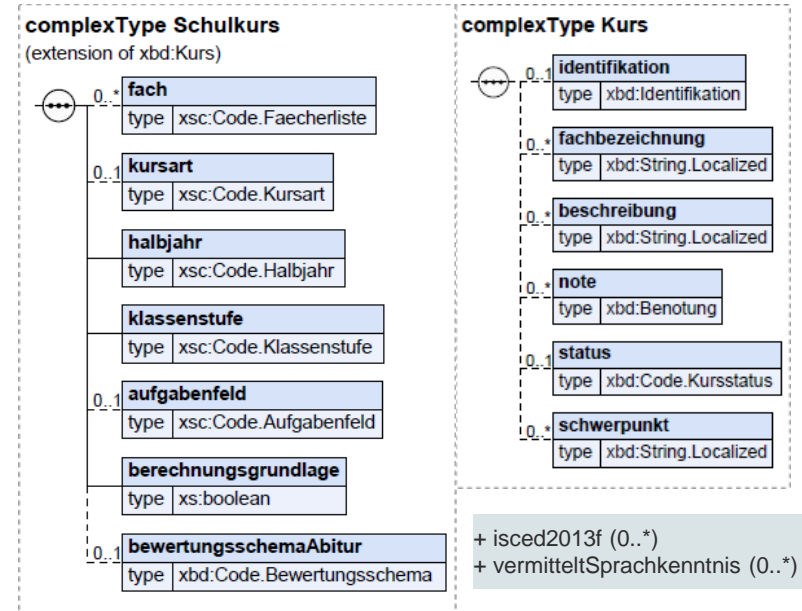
complexType Schulkurs
(extension of xbd:Kurs)

0..*
fach
type xsc:Code.Faecherliste

0..1
kursart
type xsc:Code.Kursart

halbjahr
type xsc:Code.Halbjahr

klassenstufe
type xsc:Code.Klassenstufe

0..1
aufgabenfeld
type xsc:Code.Aufgabenfeld

berechnungsgrundlage
type xs:boolean

0..1
bewertungsschemaAbitur
type xbd:Code.Bewertungsschema

complexType Kurs

0..1
identifikation
type xbd:Identifikation

0..*
fachbezeichnung
type xbd:String.Localized

0..*
beschreibung
type xbd:String.Localized

0..*
note
type xbd:Benotung

0..1
status
type xbd:Code.Kursstatus

0..*
schwerpunkt
type xbd:String.Localized

+ isced2013f (0..*)
+ vermitteltSprachkenntnis (0..*)